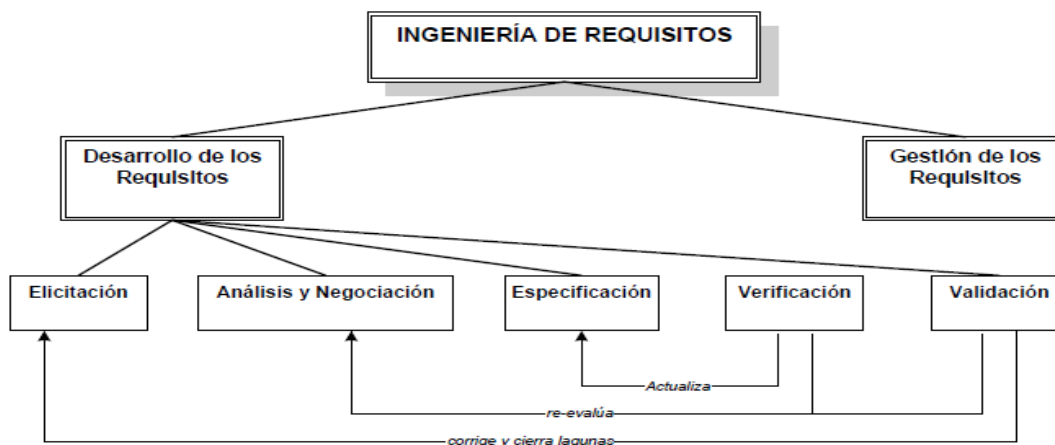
INGENIERÍA DE REQUISITOS

Desarrollo de los Requisitos

Gestión de los Requisitos

Elicitación

Análisis y Negociación

Especificación

Verificación

Validación

Actualiza

re-evalúa

corrige y cierra lagunas